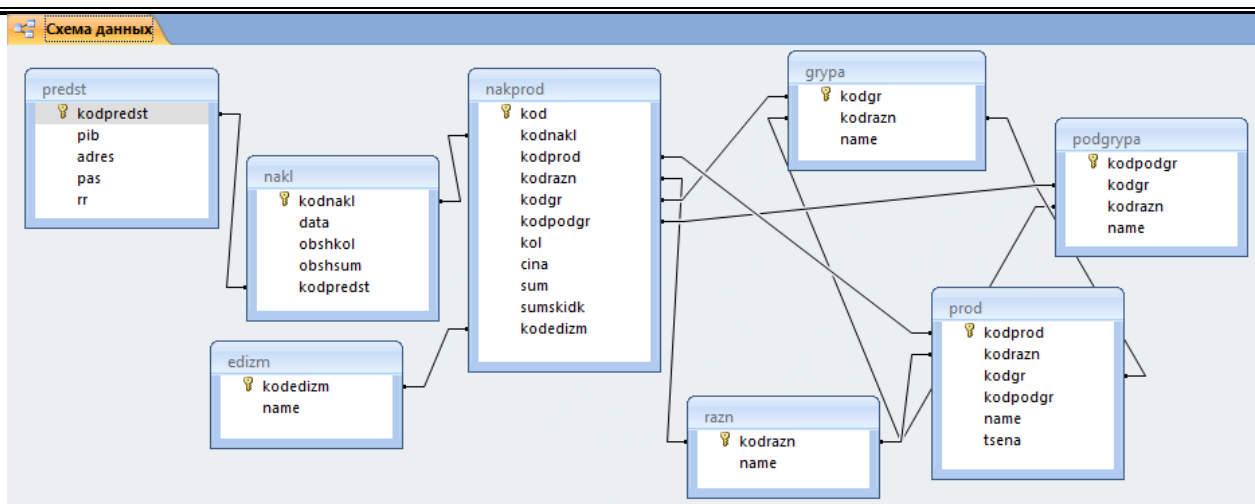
Схема данных

predst
kodpredst
pib
adres
pas
rr

nakl
kodnakl
data
obshkol
obshsum
kodpredst

edizm
kodedizm
name

nakprod
kod
kodnakl
kodprod
kodrazn
kodgr
kodpodgr
kol
cina
sum
sumskidk
kodedizm

grypa
kodgr
kodrazn
name

podgrypa
kodpodgr
kodgr
kodrazn
name

prod
kodprod
kodrazn
kodgr
kodpodgr
name
tsena

razn
kodrazn
name